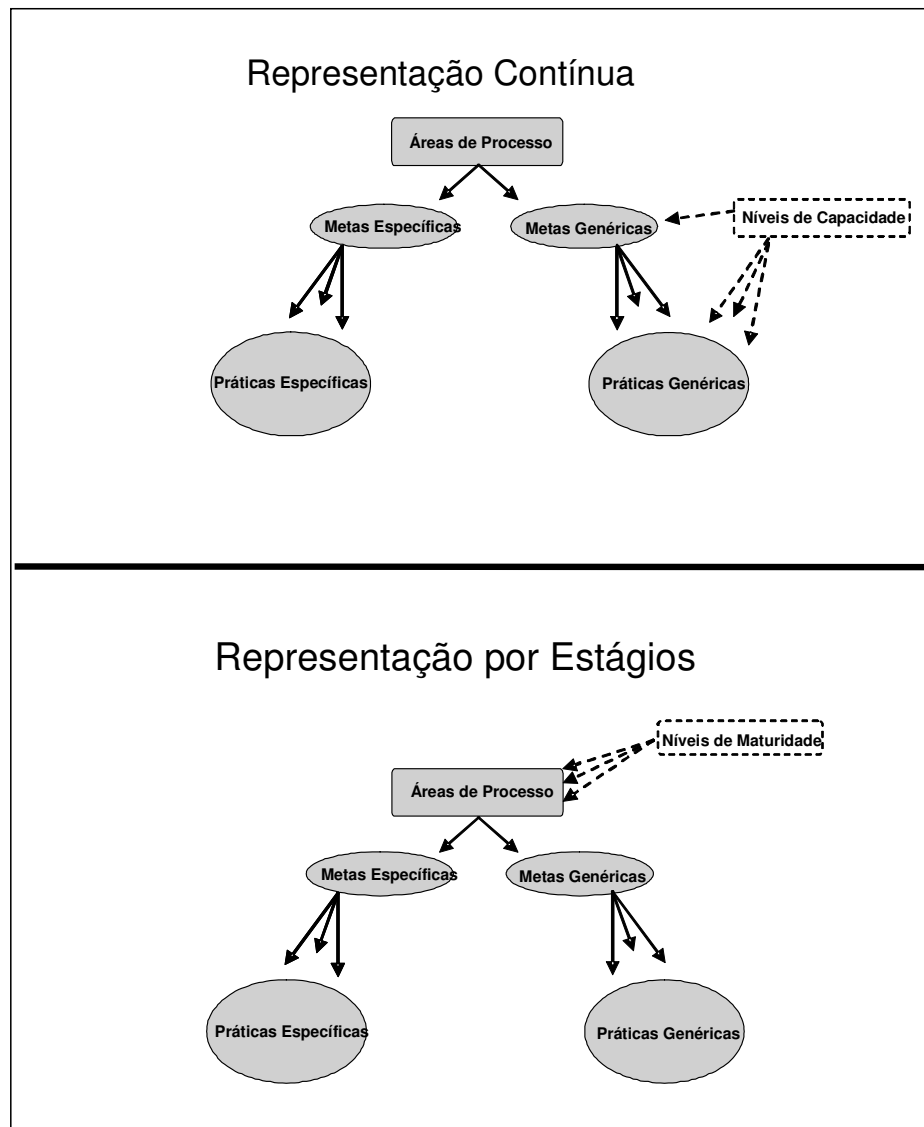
Representação Contínua

Áreas de Processo

Metas Específicas

Metas Genéricas

Níveis de Capacidade

Práticas Específicas

Práticas Genéricas

Representação por Estágios

Níveis de Maturidade

Áreas de Processo

Metas Específicas

Metas Genéricas

Práticas Específicas

Práticas Genéricas